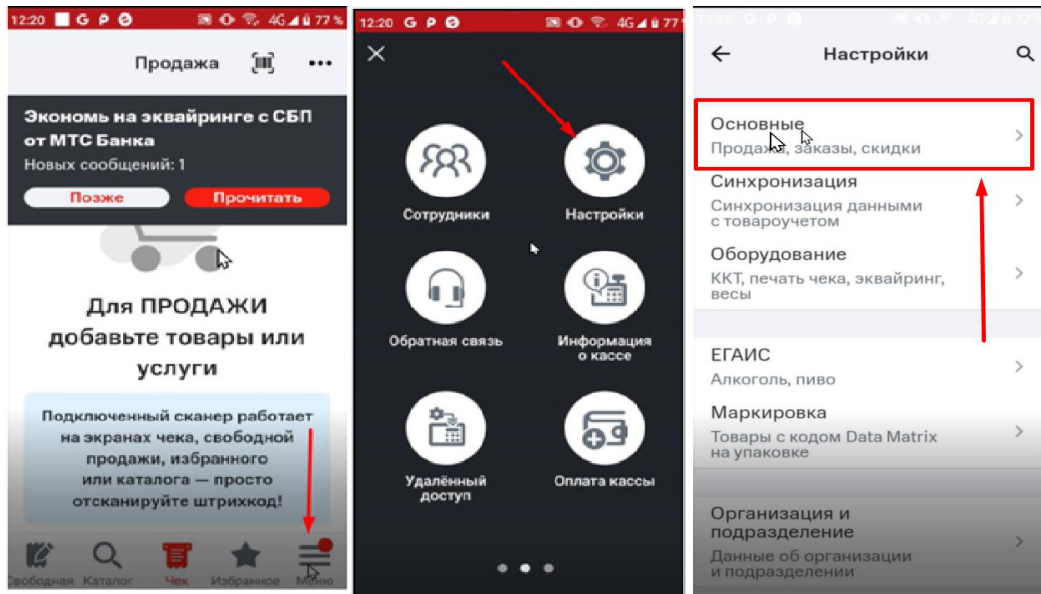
12:20 G P 4G 77 %

Продажа

Экономь на эквайринге с СБП от МТС Банка
Новых сообщений: 1

Позже
Прочитать

Для ПРОДАЖИ добавьте товары или услуги

Подключенный сканер работает на экранах чека, свободной продажи, избранного или каталога — просто отсканируйте штрихкод!

Свободная Каталог Чек Избранное Меню

12:20 G P 4G 77 %

×

Сотрудники
Настройки
Обратная связь
Информация о кассе
Удалённый доступ
Оплата кассы

12:20 G P 4G 77 %

Настройки

Основные
Продажи, заказы, скидки

Синхронизация
Синхронизация данными с товароучетом

Оборудование
ККТ, печать чека, эквайринг, весы

ЕГАИС
Алкоголь, пиво

Маркировка
Товары с кодом Data Matrix на упаковке

Организация и подразделение
Данные об организации и подразделении